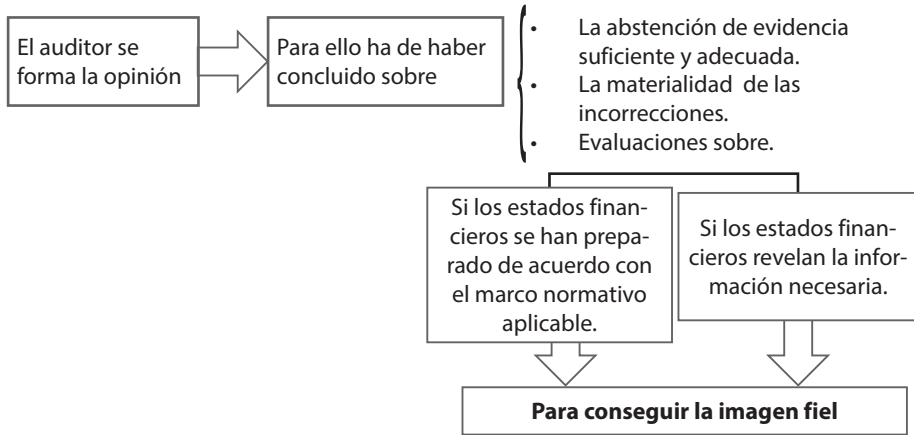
El auditor se forma la opinión

Para ello ha de haber concluido sobre

- La abstención de evidencia suficiente y adecuada.
- La materialidad de las incorrecciones.
- Evaluaciones sobre.

Si los estados financieros se han preparado de acuerdo con el marco normativo aplicable.

Si los estados financieros revelan la información necesaria.

**Para conseguir la imagen fiel**